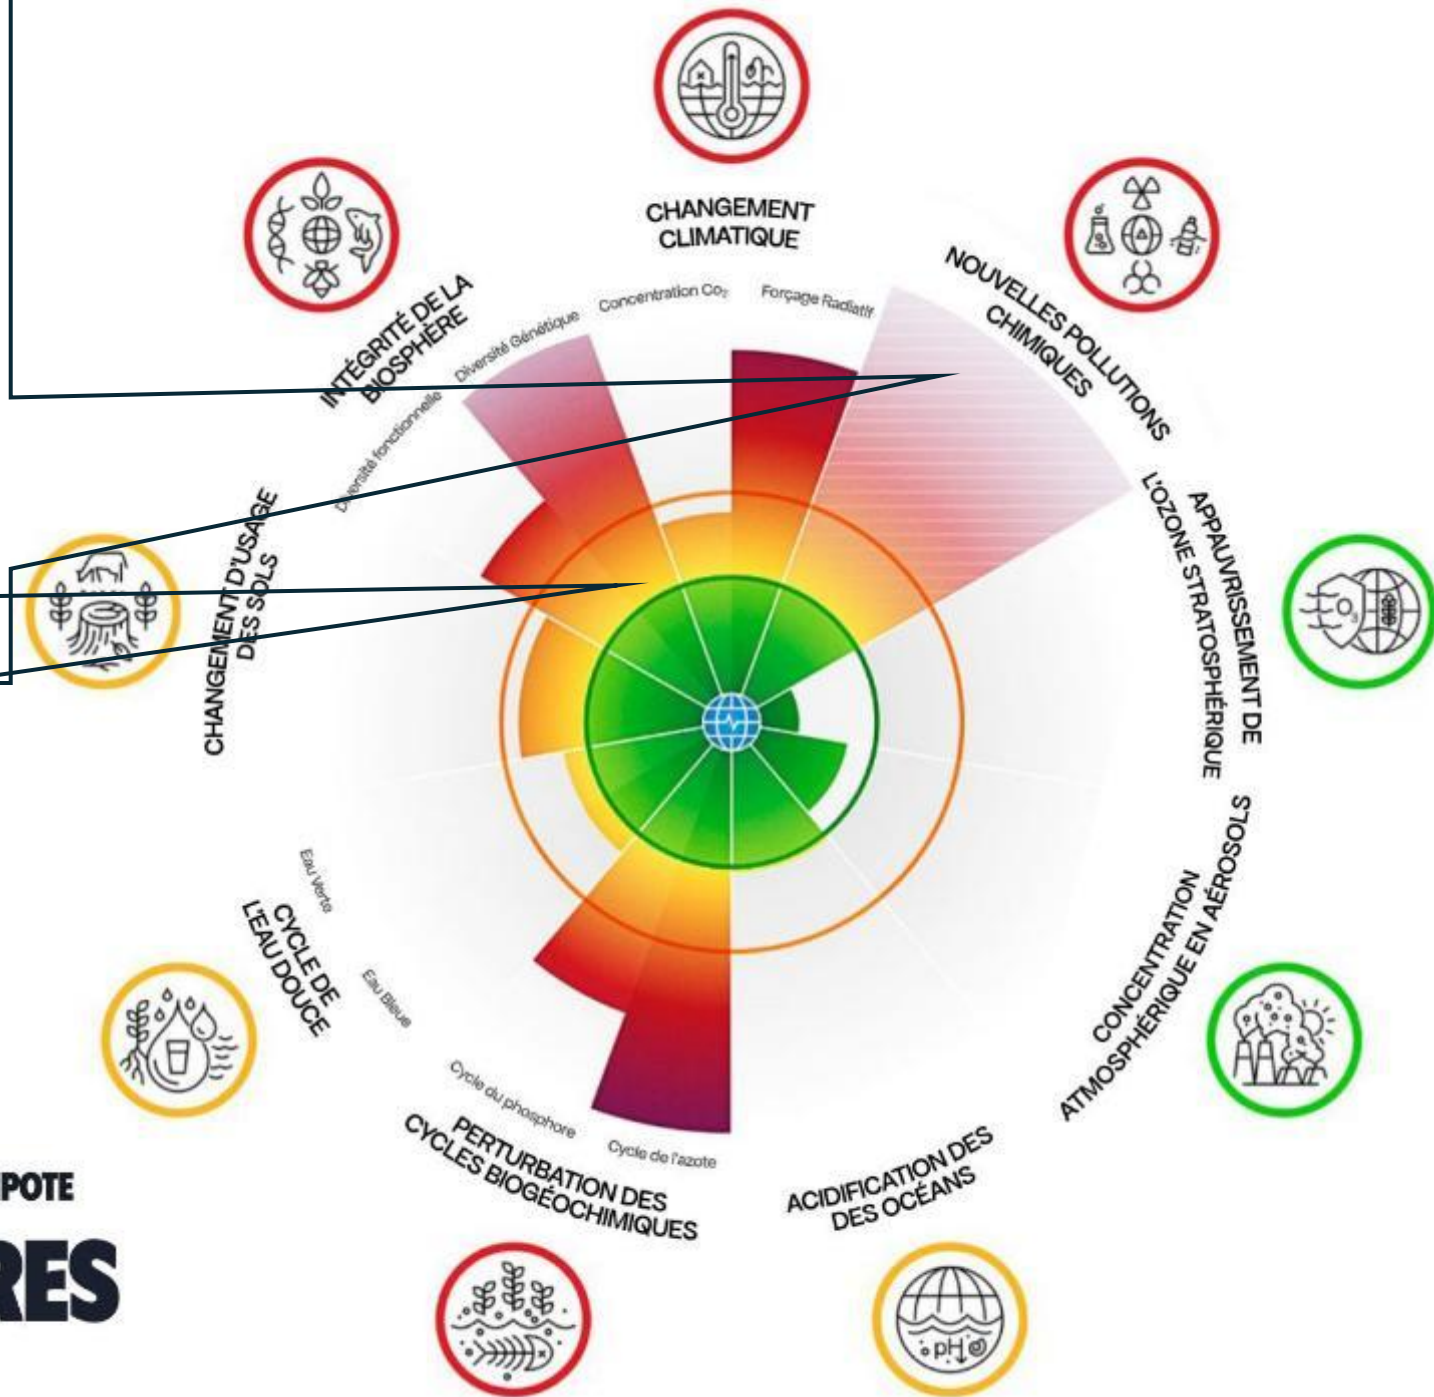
CHANGEMENT CLIMATIQUE

Concentration $CO_2$

Forçage Radiatif

NOUVELLES POLLUTIONS CHIMIQUES

APPAUVRISSEMENT DE L'OZONE STRATOSPHÉRIQUE

CONCENTRATION ATMOSPHÉRIQUE EN AÉROSOLS

ACIDIFICATION DES DES OCÉANS

pH

PERTURBATION DES CYCLES BIOGÉOCHIMIQUES

Cycle de l'azote

Cycle du phosphore

CYCLE DE L'EAU DOUCE

Eau Bleue

Eau Verte

CHANGEMENT D'USAGE DES SOLS

INTÉGRITÉ DE LA BIOSPHÈRE

Diversité fonctionnelle

Diversité Génétique

POTE

RES